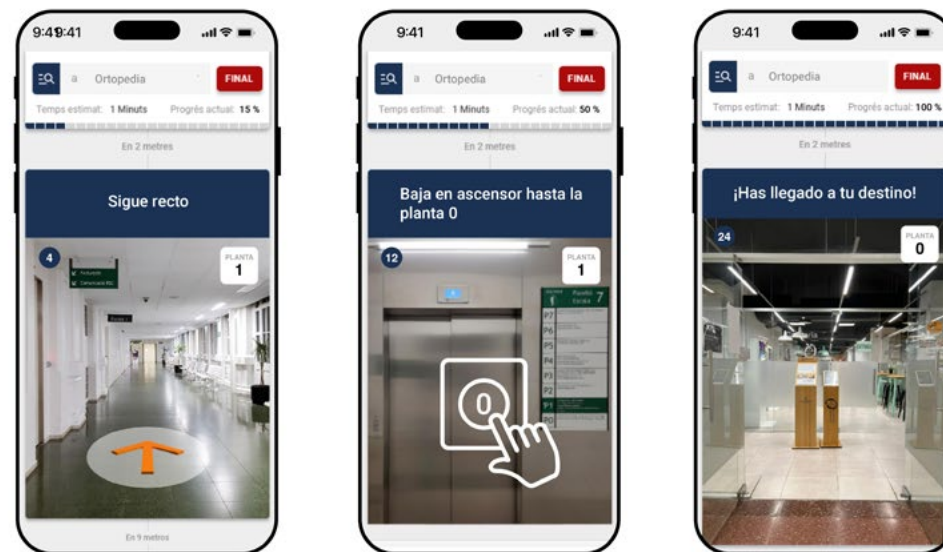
9:49:41

a Ortopedia

FINAL

Temps estimat: 1 Minuts Progrés actual: 15 %

En 2 metres

Sigue recto

4

PLANTA
1

En 9 metros

9:41

a Ortopedia

FINAL

Temps estimat: 1 Minuts Progrés actual: 50 %

En 2 metres

Baja en ascensor hasta la planta 0

12

PLANTA
1

7

P7
P6
P5
P4
P3
P2
P1
P0

0

9:41

a Ortopedia

FINAL

Temps estimat: 1 Minuts Progrés actual: 100 %

En 2 metres

¡Has llegado a tu destino!

24

PLANTA
0